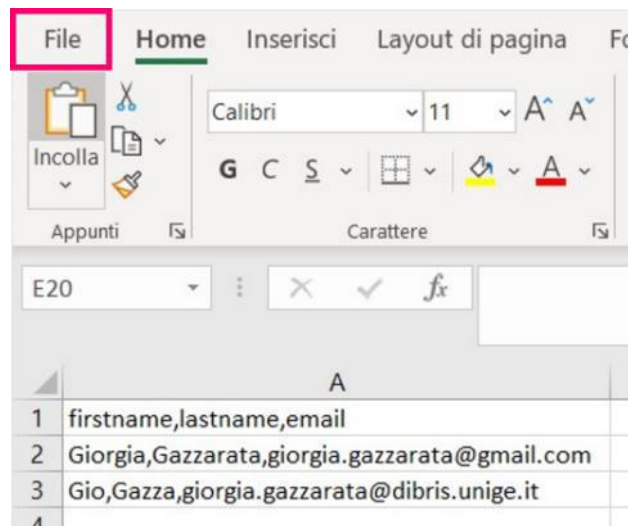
File Home Inserisci Layout di pagina F

Incolla

Calibri 11 A A

G C S A

Appunti Carattere

E20 $f_x$

A

1 firstname,lastname,email
2 Giorgia,Gazzarata,giorgia.gazzarata@gmail.com
3 Gio,Gazza,giorgia.gazzarata@dibris.unige.it
4